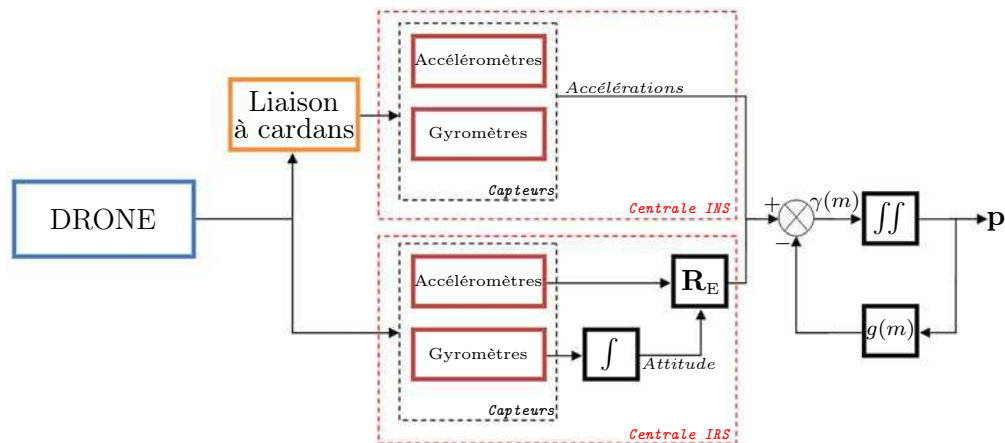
Liaison à cardans

Accéléromètres

Gyromètres

Capteurs

Accélérations

Centrale INS

DRONE

Accéléromètres

Gyromètres

Capteurs

$\mathbf{R}_E$

$\int$

Attitude

Centrale IRS

$+$

$-$

$\gamma(m)$

$\iint$

$\mathbf{p}$

$g(m)$